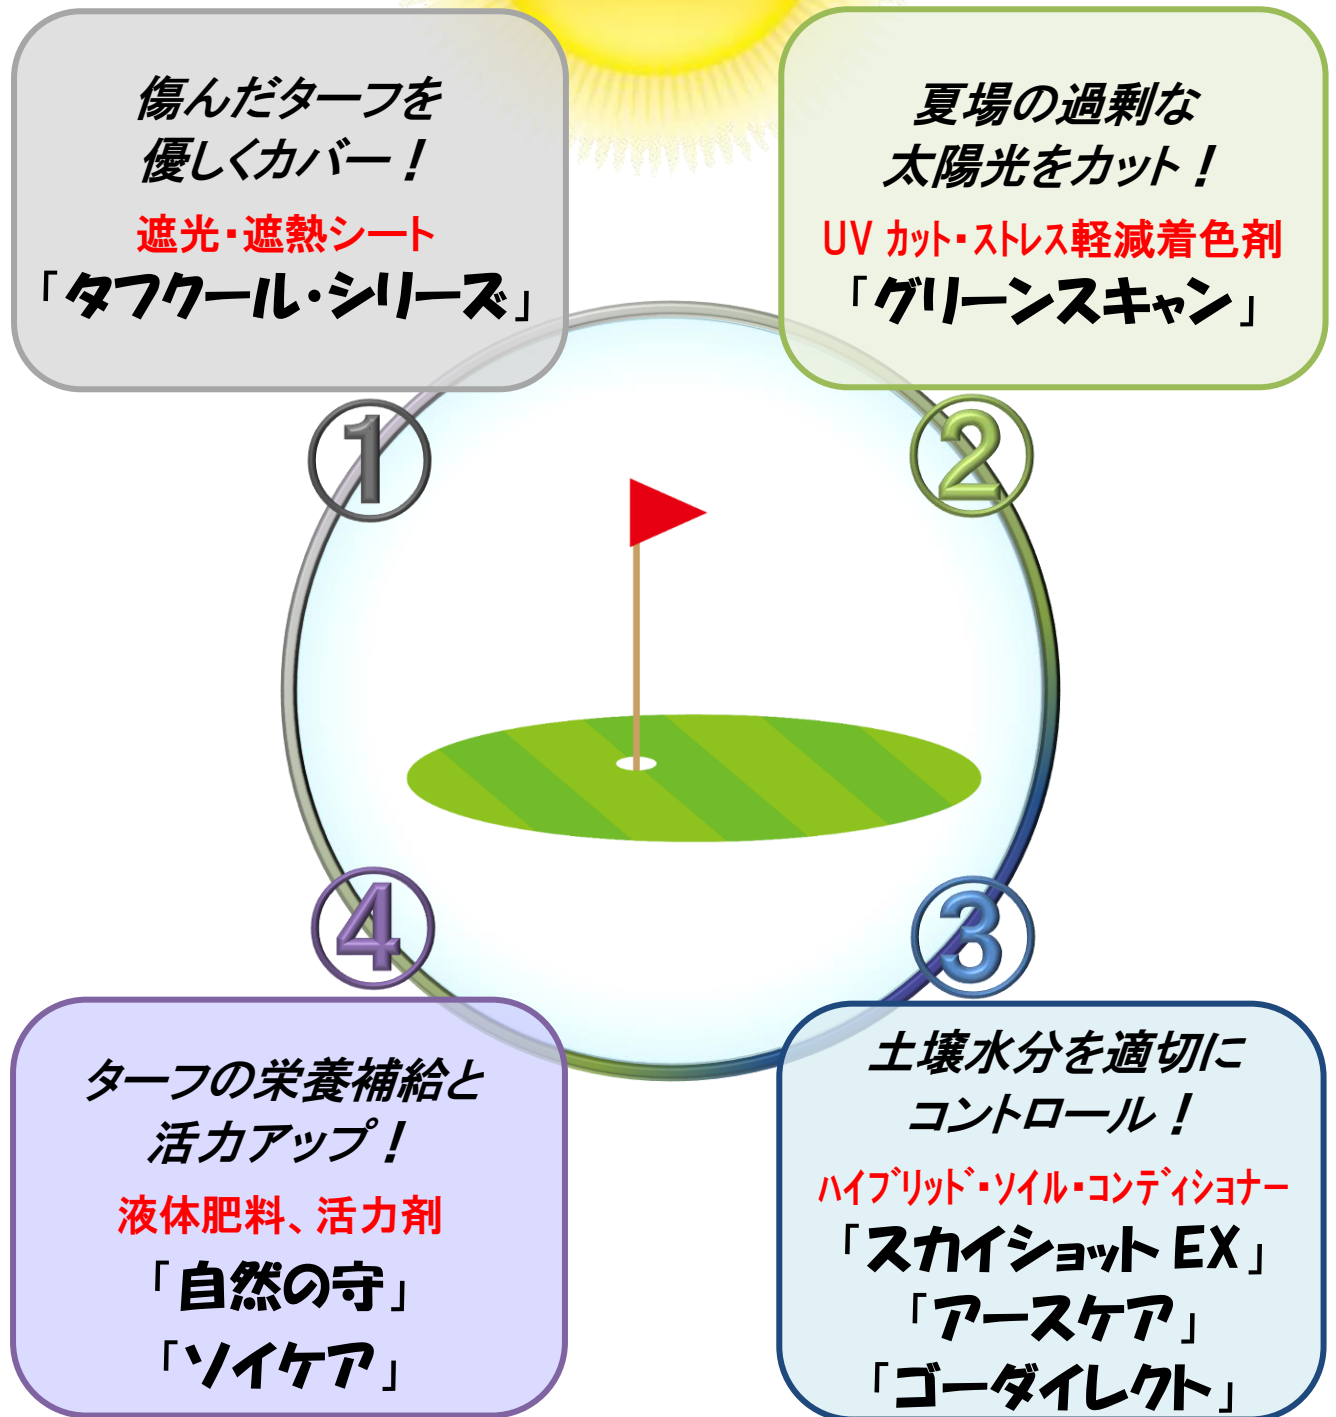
傷んだターフを
優しくカバー！
遮光・遮熱シート
「タフクール・シリーズ」

夏場の過剰な
太陽光をカット！
UV カット・ストレス軽減着色剤
「グリーンスキャン」

①

②

④

③

ターフの栄養補給と
活力アップ！
液体肥料、活力剤
「自然の守」
「ソイケア」

土壌水分を適切に
コントロール！
ハイブリッド・ソイル・コンディショナー
「スカイショット EX」
「アースケア」
「ゴーダイレクト」